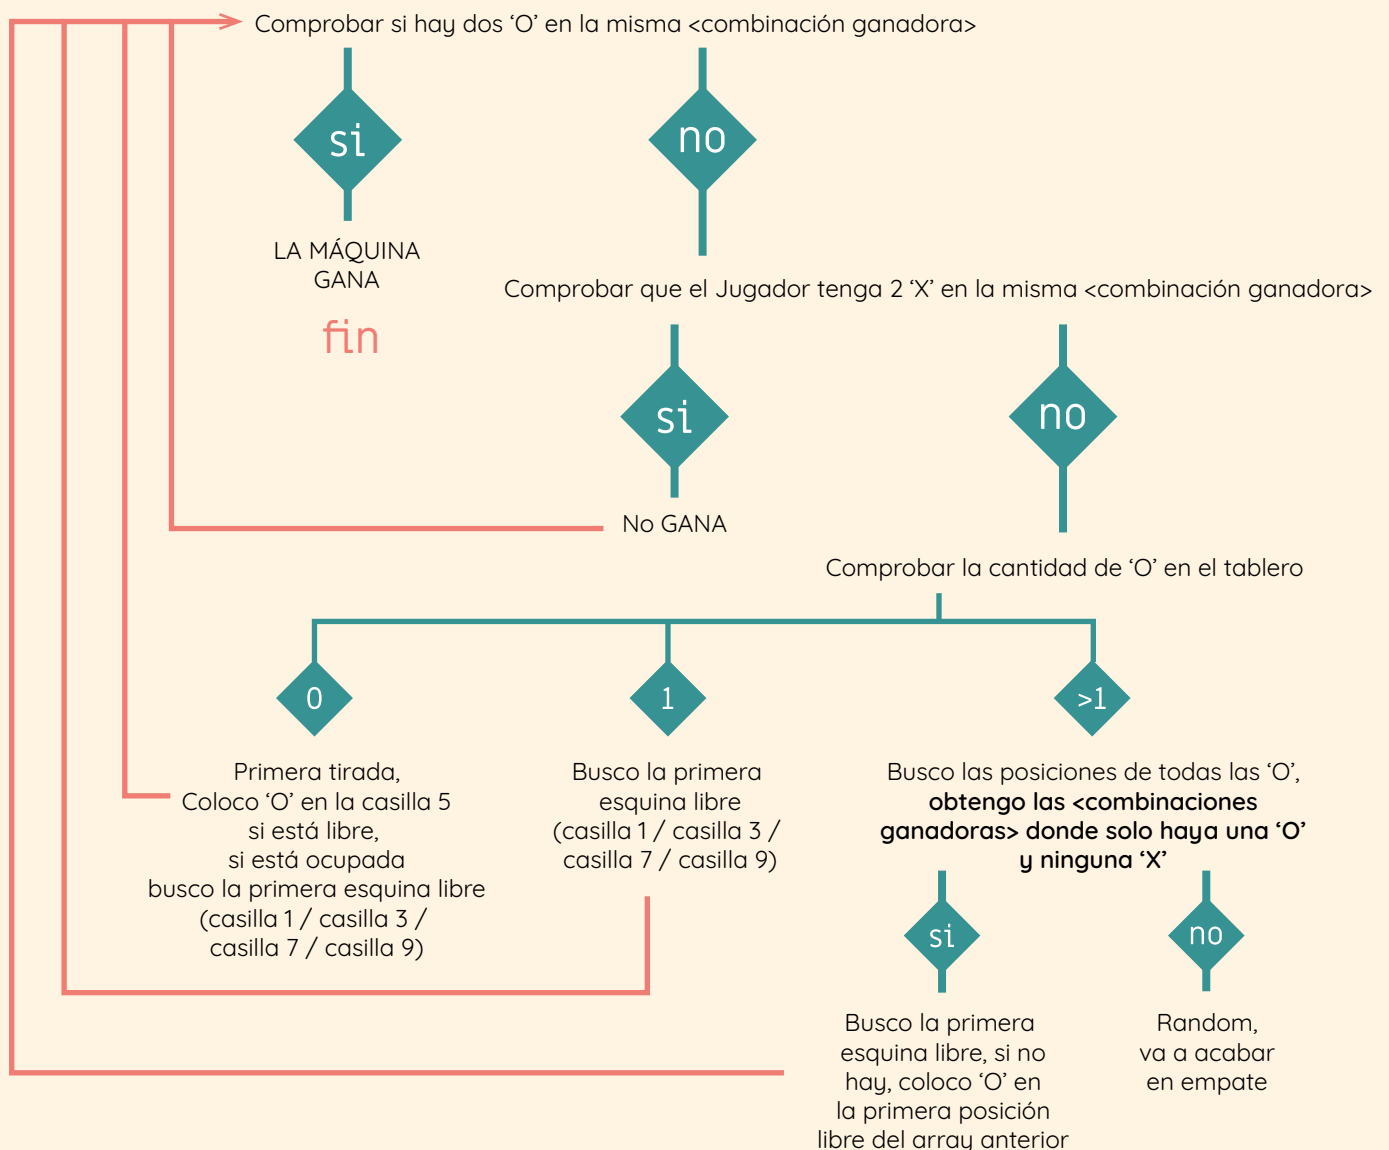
Comprobar si hay dos ‘O’ en la misma <combinación ganadora>

si

no

LA MÁQUINA GANA

fin

Comprobar que el Jugador tenga 2 ‘X’ en la misma <combinación ganadora>

si

no

No GANA

Comprobar la cantidad de ‘O’ en el tablero

0

1

>1

Primera tirada, Coloco ‘O’ en la casilla 5 si está libre, si está ocupada busco la primera esquina libre (casilla 1 / casilla 3 / casilla 7 / casilla 9)

Busco la primera esquina libre (casilla 1 / casilla 3 / casilla 7 / casilla 9)

Busco las posiciones de todas las ‘O’, **obtengo las <combinaciones ganadoras> donde solo haya una ‘O’ y ninguna ‘X’**

si

no

Busco la primera esquina libre, si no hay, coloco ‘O’ en la primera posición libre del array anterior

Random, va a acabar en empate